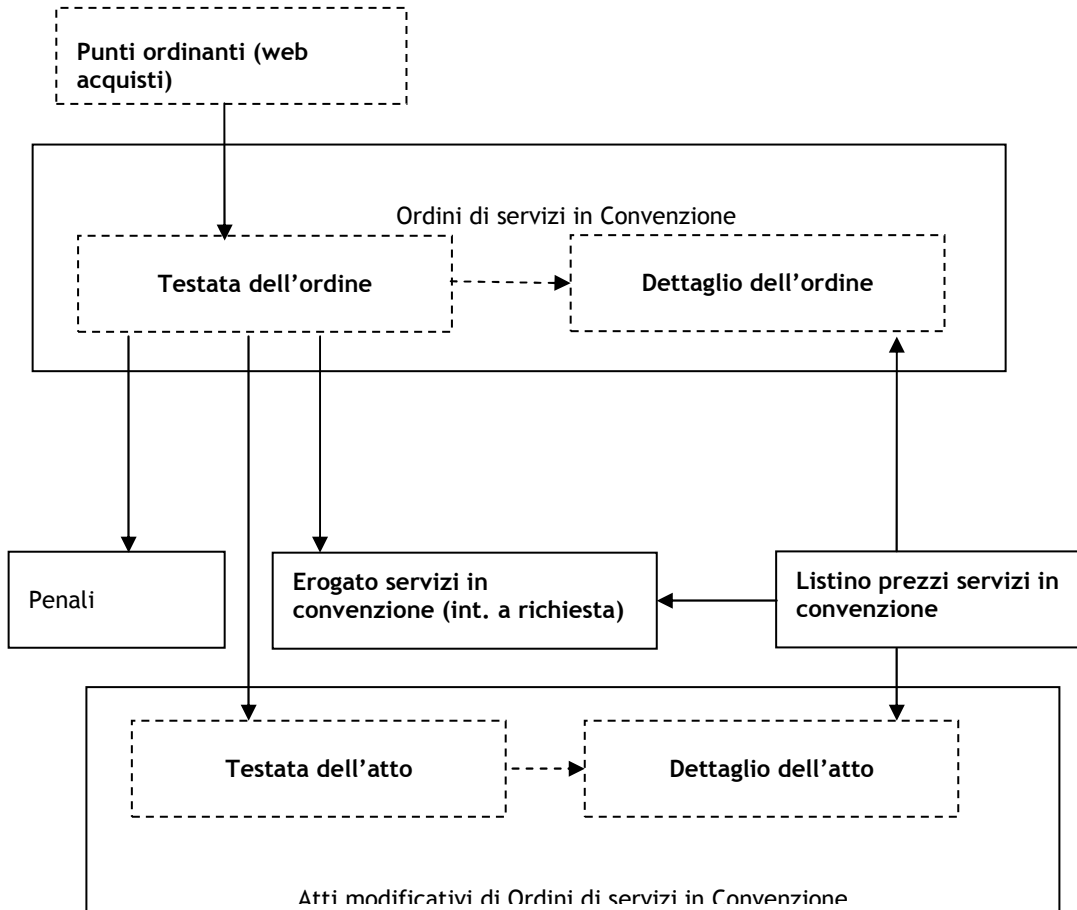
Punti ordinanti (web acquisti)

Ordini di servizi in Convenzione

Testata dell'ordine

Dettaglio dell'ordine

Penali

Erogato servizi in convenzione (int. a richiesta)

Listino prezzi servizi in convenzione

Testata dell'atto

Dettaglio dell'atto

Atti modificativi di Ordini di servizi in Convenzione